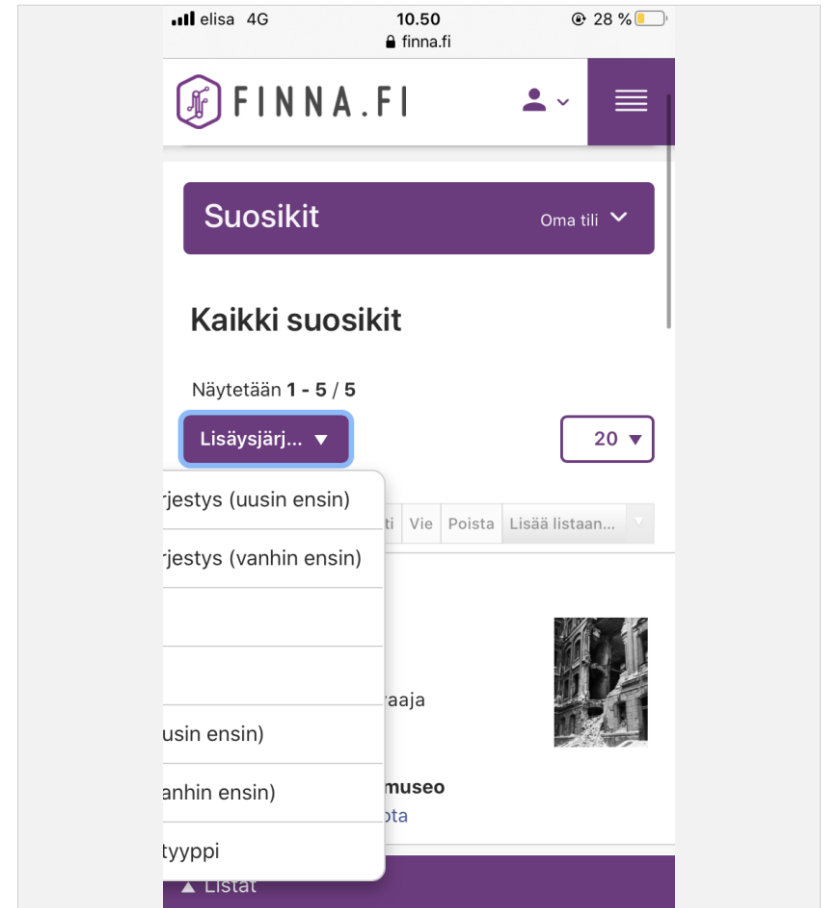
elisa 4G 10.50 28 %
finna.fi

FINNA.FI

Suosikit
Oma tili

Kaikki suosikit

Näytetään **1 - 5** / **5**

Lisäysjärj...

20

rjestys (uusin ensin)
rjestys (vanhin ensin)
usin ensin)
anhin ensin)
tyyppi

ti Vie Poista Lisää listaan...

raaja

museo
ota

▲ Listat